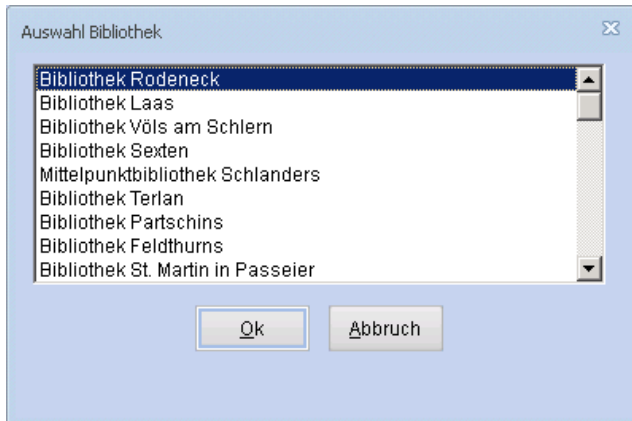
Auswahl Bibliothek

Bibliothek Rodeneck
Bibliothek Laas
Bibliothek Völs am Schlern
Bibliothek Sexten
Mittelpunktbibliothek Schlanders
Bibliothek Terlan
Bibliothek Partschins
Bibliothek Feldthurns
Bibliothek St. Martin in Passeier

Ok
Abbruch